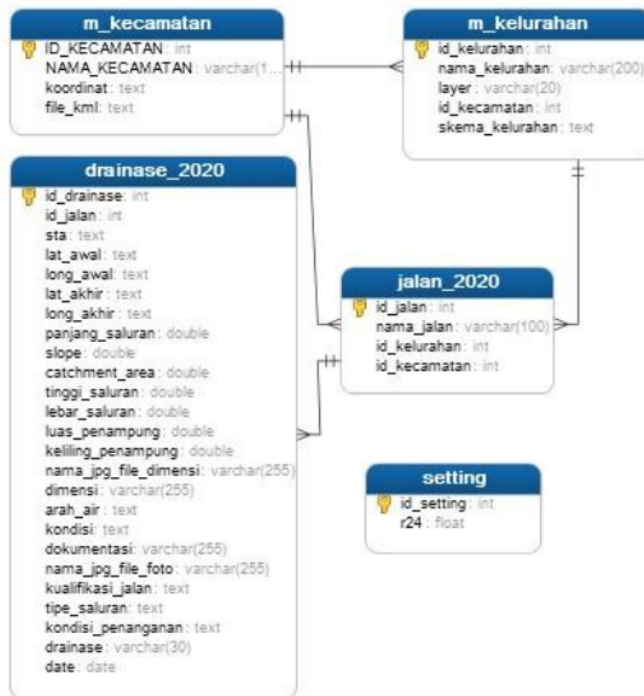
m_kecamatan
ID_KECAMATAN : int
NAMA_KECAMATAN : varchar(1...
koordinat : text
file_kml : text

m_kelurahan
id_kelurahan : int
nama_kelurahan : varchar(200)
layer : varchar(20)
id_kecamatan : int
skema_kelurahan : text

drainase_2020
id_drainase : int
id_jalan : int
sta : text
lat_awal : text
long_awal : text
lat_akhir : text
long_akhir : text
panjang_saluran : double
slope : double
catchment_area : double
tinggi_saluran : double
lebar_saluran : double
luas_penampung : double
keliling_penampung : double
nama_jpg_file_dimensi : varchar(255)
dimensi : varchar(255)
arah_air : text
kondisi : text
dokumentasi : varchar(255)
nama_jpg_file_foto : varchar(255)
kualifikasi_jalan : text
tipe_saluran : text
kondisi_penanganan : text
drainase : varchar(30)
date : date

jalan_2020
id_jalan : int
nama_jalan : varchar(100)
id_kelurahan : int
id_kecamatan : int

setting
id_setting : int
r24 : float